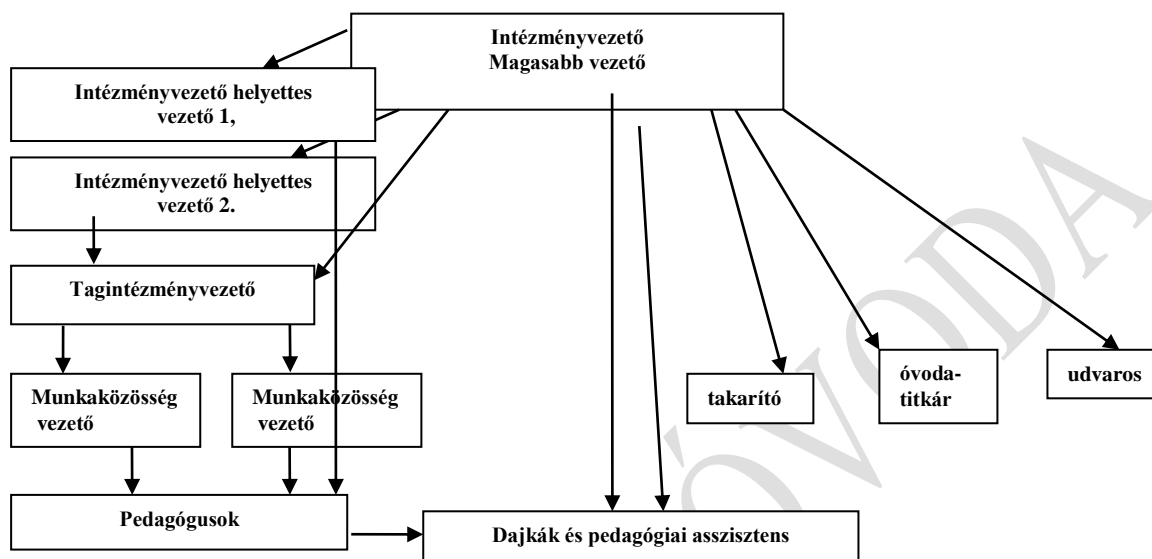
Intézményvezető
Magasabb vezető

Intézményvezető helyettes vezető 1,

Intézményvezető helyettes vezető 2.

Tagintézményvezető

Munkaközösség vezető

Munkaközösség vezető

takarító

óvodatitkár

udvaros

Pedagógusok

Dajkák és pedagógiai asszisztens

ÓVODA